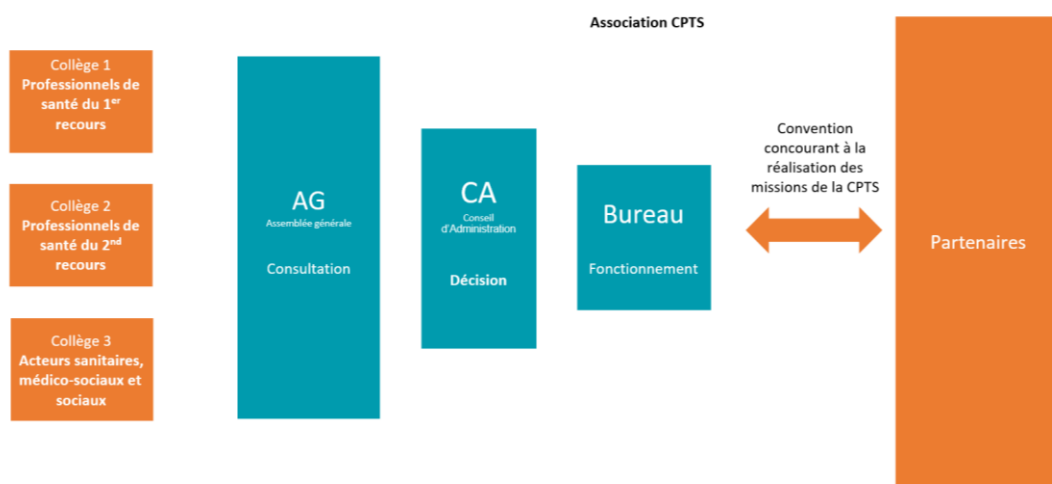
Association CPTS

Collège 1
Professionnels de santé du 1$^{er}$ recours

Collège 2
Professionnels de santé du 2$^{nd}$ recours

Collège 3
Acteurs sanitaires, médico-sociaux et sociaux

AG
Assemblée générale
Consultation

CA
Conseil d'Administration
Décision

Bureau
Fonctionnement

Convention concourant à la réalisation des missions de la CPTS

Partenaires